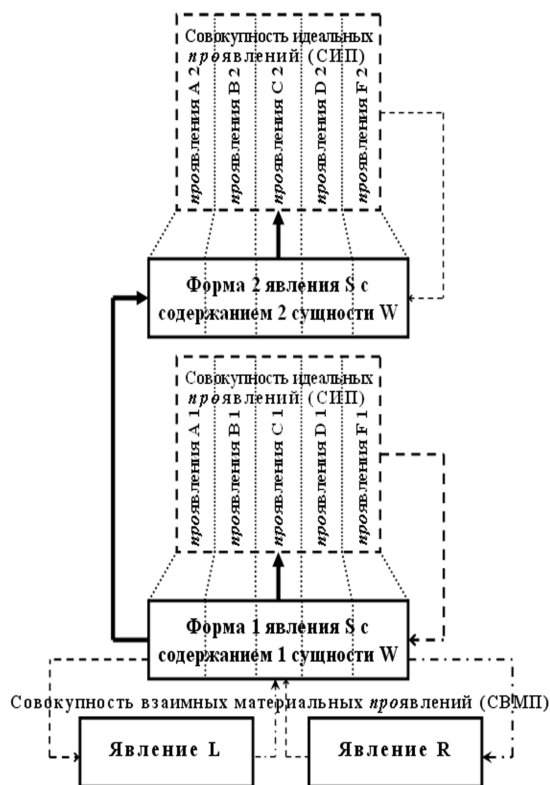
Совокупность идеальных проявлений (СИП)

проявления A 2

проявления B 2

проявления C 2

проявления D 2

проявления F 2

Форма 2 явления S с содержанием 2 сущности W

Совокупность идеальных проявлений (СИП)

проявления A 1

проявления B 1

проявления C 1

проявления D 1

проявления F 1

Форма 1 явления S с содержанием 1 сущности W

Совокупность взаимных материальных проявлений (СВМП)

Явление L

Явление R